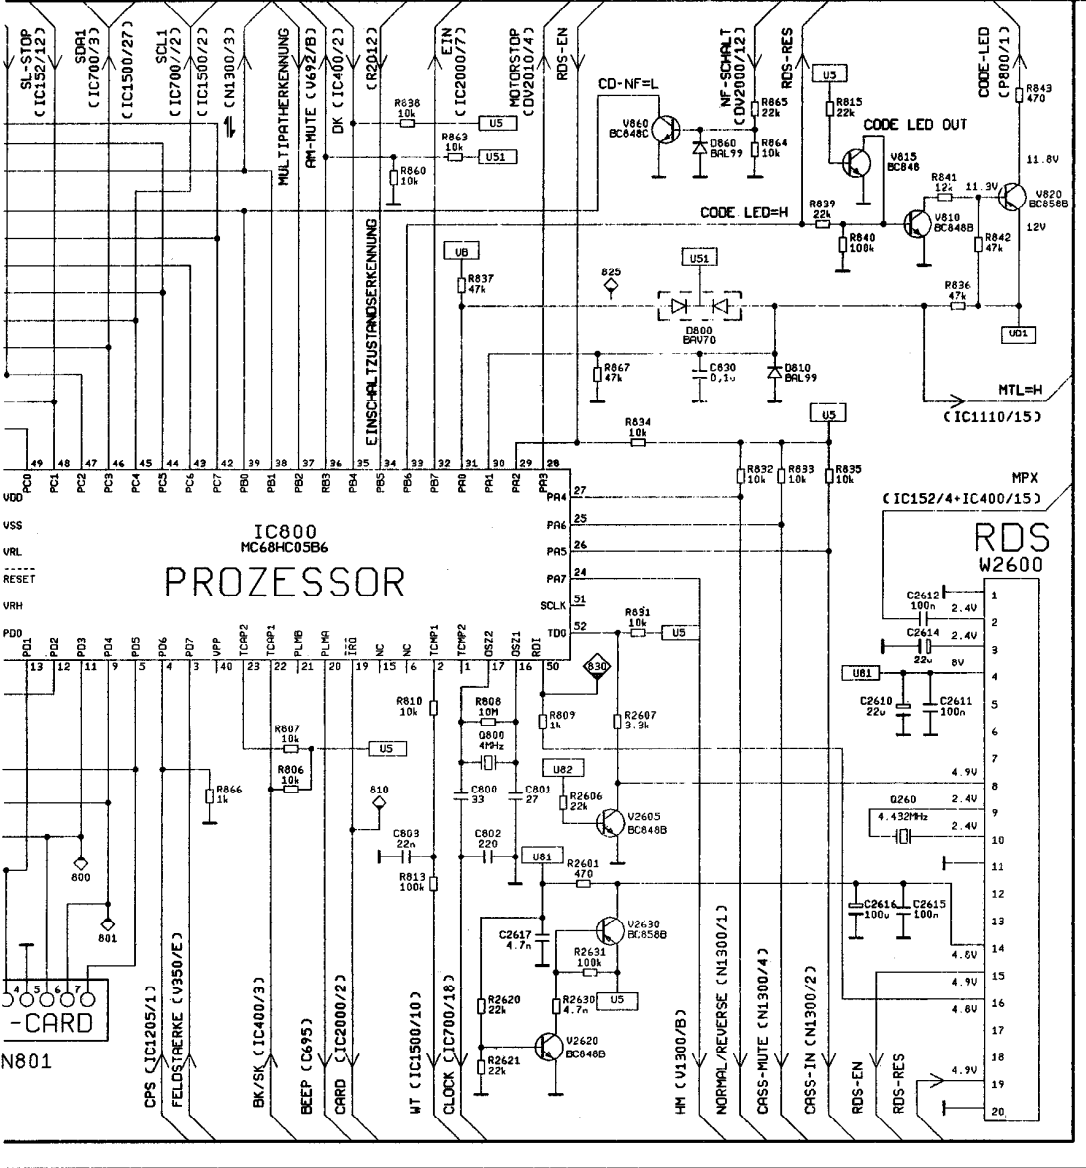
SL-STOP (IC152/12)
SDA1 (IC700/3)
(IC1500/27)
SCL1 (IC700/2)
(IC1500/2)
(N1300/3)
MULTIPATHERKENNUNG
AM-MUTE (V692/B)
DK (IC400/2)
(R2012)
EIN (IC2000/7)
MOTORSTOP (DV2010/4)
RDS-EN
CD-NF=L
NF-SCHALT (DV2000/12)
RDS-RES
CODE-LED (P800/1)

R838 10k
U5
R863 10k
U51
R860 10k
V860 BC848C
D860 BAL99
R865 22k
R864 10k
U5
R815 22k
CODE LED OUT
V815 BC848
R843 470
11.8V
R841 12k
11.3V
V820 BC858B
12V
CODE LED=H
R839 22k
R840 100k
V810 BC848B
R842 47k
EINSCHALTZUSTANDSERKENNUNG
U8
R837 47k
825
U51
D800 BAV70
R836 47k
U01
R867 47k
C830 0,1u
D810 BAL99
MTL=H
(IC1110/15)
R834 10k
U5
R832 10k
R833 10k
R835 10k

PC0 49 PC1 48 PC2 47 PC3 46 PC4 45 PC5 44 PC6 43 PC7 42 PB0 39 PB1 38 PB2 37 PB3 36 PB4 35 PB5 34 PB6 33 PB7 32 PA0 31 PA1 30 PA2 29 PA3 28
VDD
VSS
VRL
RESET
VRH
PD0
PA4 27
PA6 25
PA5 26
PA7 24
SCLK 51
TD0 52
RDI 50
IC800
MC68HC05B6
PROZESSOR
MPX
(IC152/4+IC400/15)
RDS
W2600
PD1 13 PD2 12 PD3 11 PD4 9 PD5 5 PD6 4 PD7 3 VPP 40 TCAP2 23 TCAP1 22 PLMB 21 PLMA 20 IRQ 19 NC 15 NC 6 TCMP1 2 TCMP2 1 OSZ2 17 OSZ1 16

R891 10k
U5
830
C2612 100n 2.4V
C2614 22u 2.4V
8V
U81
C2610 22u
C2611 100n
R810 10k
R808 10M
R809 1k
R2607 3.9k
R807 10k
U5
R806 10k
R866 1k
Q800 4MHz
810
C800 33
C801 27
U82
R2606 22k
V2605 BC848B
4.9V
Q260 4.432MHz
2.4V
2.4V
C803 22n
C802 220
U81
R2601 470
R813 100k
800
801
C2617 4.7n
V2630 BC858B
R2631 100k
C2616 100u
C2615 100n
R2620 22k
R2630 4.7n
U5
R2621 22k
V2620 BC848B
4.6V
4.9V
4.8V
4.9V
1 2 3 4 5 6 7 8 9 10 11 12 13 14 15 16 17 18 19 20
4 5 6 7
-CARD
N801
CPS (IC1205/1)
FELDSTAERKE (V350/E)
BK/SK (IC400/3)
BEEP (C695)
CARD (IC2000/2)
WT (IC1500/10)
CLOCK (IC700/18)
HM (V1300/B)
NORMAL/REVERSE (N1300/1)
CASS-MUTE (N1300/4)
CASS-IN (N1300/2)
RDS-EN
RDS-RES